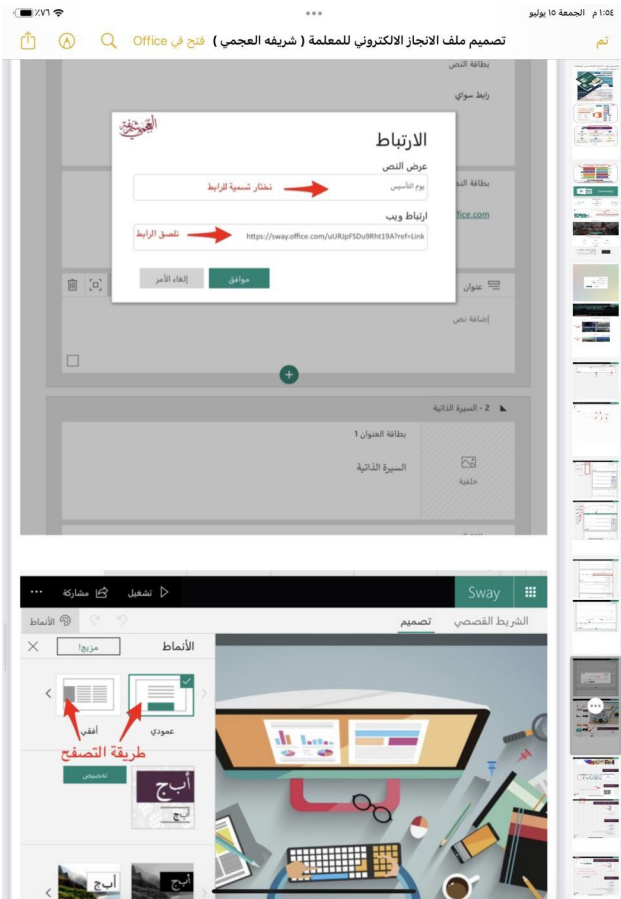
١:٥٤ م الجمعة ١٥ يوليو
٧٦٪

تم تصميم ملف الانجاز الالكتروني للمعلمة ( شريفه العجمي ) فتح في Office

بطاقة النص
رابط سواي

الارتباط
عرض النص
يوم التأسيس
نختار تسمية للرابط
ارتباط ويب
https://sway.office.com/uURJpFSDu9Rht19A?ref=Link
تلصق الرابط
موافق
إلغاء الأمر

بطاقة النص
fice.com
عنوان
إضافة نص

2 - السيرة الذاتية
بطاقة العنوان 1
السيرة الذاتية
خلفية

Sway
تشغيل
مشاركة
...
الشريط القصصي
تصميم
الأنماط
الأنماط
مزيج!
عمودي
أفقي
طريقة التصفح
تخصيص
أبجد
أبجد
أبجد